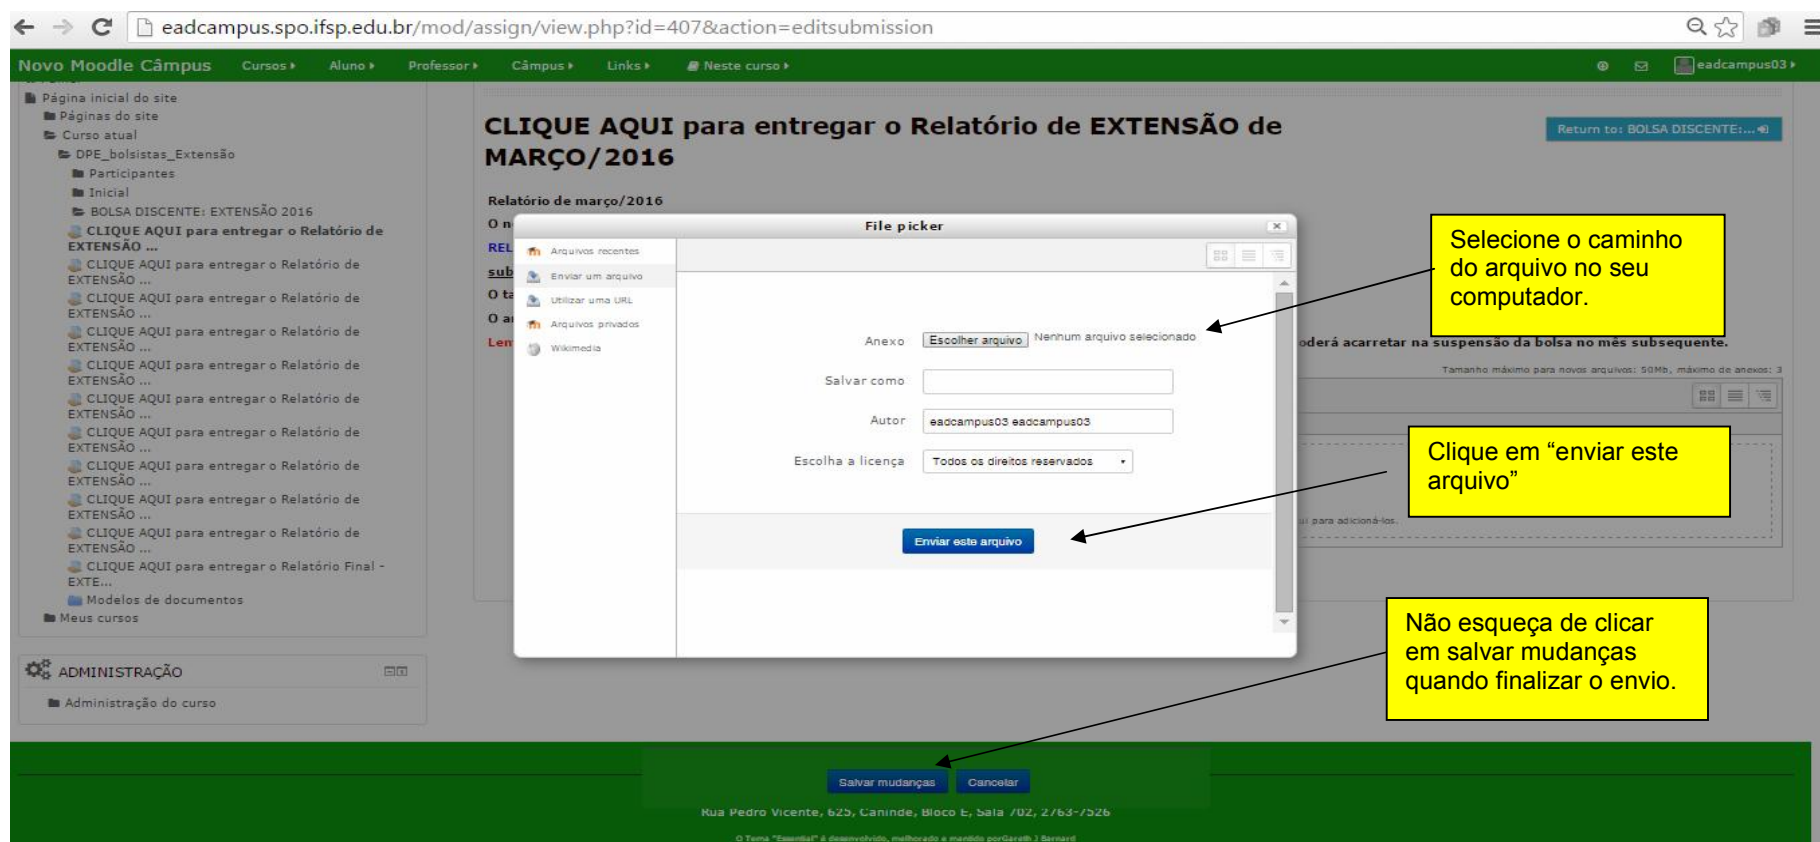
eadcampus.spo.ifsp.edu.br/mod/assign/view.php?id=407&action=editsubmission

Novo Moodle Câmpus Cursos ▸ Aluno ▸ Professor ▸ Câmpus ▸ Links ▸ Neste curso ▸ eadcampus03 ▸

Página inicial do site
Páginas do site
Curso atual
DPE_bolsistas_Extensão
Participantes
Inicial
BOLSA DISCENTE: EXTENSÃO 2016
CLIQUE AQUI para entregar o Relatório de EXTENSÃO ...
CLIQUE AQUI para entregar o Relatório de EXTENSÃO ...
CLIQUE AQUI para entregar o Relatório de EXTENSÃO ...
CLIQUE AQUI para entregar o Relatório de EXTENSÃO ...
CLIQUE AQUI para entregar o Relatório de EXTENSÃO ...
CLIQUE AQUI para entregar o Relatório de EXTENSÃO ...
CLIQUE AQUI para entregar o Relatório de EXTENSÃO ...
CLIQUE AQUI para entregar o Relatório de EXTENSÃO ...
CLIQUE AQUI para entregar o Relatório de EXTENSÃO ...
CLIQUE AQUI para entregar o Relatório de EXTENSÃO ...
CLIQUE AQUI para entregar o Relatório Final - EXTE...
Modelos de documentos
Meus cursos

ADMINISTRAÇÃO
Administração do curso

CLIQUE AQUI para entregar o Relatório de EXTENSÃO de MARÇO/2016

Return to: BOLSA DISCENTE:...

Relatório de março/2016
O n
REL
sub
O ta
O a
Len

oderá acarretar na suspensão da bolsa no mês subsequente.
Tamanho máximo para novos arquivos: 50Mb, máximo de anexos: 3
ui para adicioná-los.

File picker
Arquivos recentes
Enviar um arquivo
Utilizar uma URL
Arquivos privados
Wikimedia

Anexo Escolher arquivo Nenhum arquivo selecionado
Salvar como
Autor eadcampus03 eadcampus03
Escolha a licença Todos os direitos reservados
Enviar este arquivo

Selecione o caminho do arquivo no seu computador.

Clique em “enviar este arquivo”

Não esqueça de clicar em salvar mudanças quando finalizar o envio.

Salvar mudanças Cancelar

Rua Pedro Vicente, 625, Canindé, Bloco E, Sala 702, 2763-7526
O Tema "Essential" é desenvolvido, melhorado e mantido porGareth J Barnard